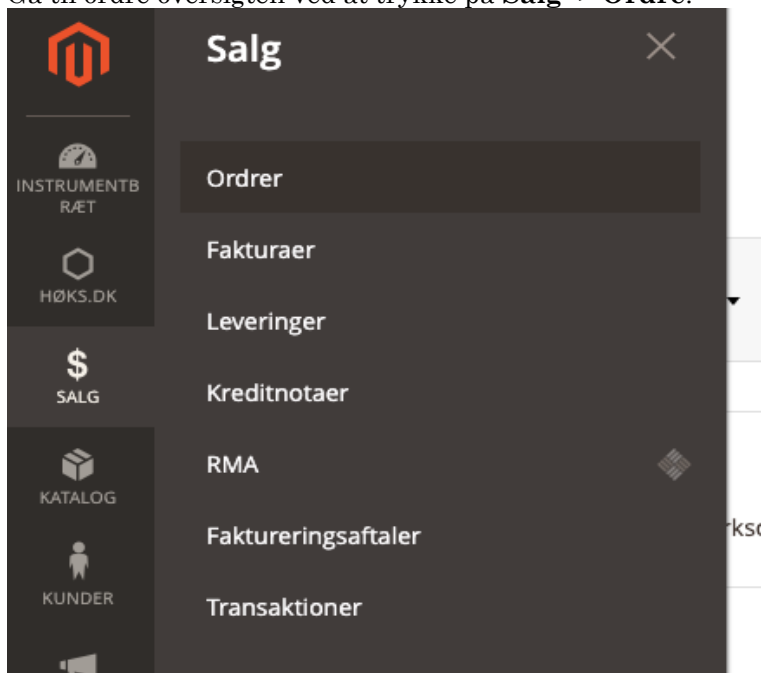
Gå til ordre oversigten ved at trykke på Salg > Ordre.

INSTRUMENTBRÆT

HØKS.DK

$
SALG

KATALOG

KUNDER

Salg

Ordrer

Fakturaer

Leveringer

Kreditnotaer

RMA

Faktureringsaftaler

Transaktioner

rksc